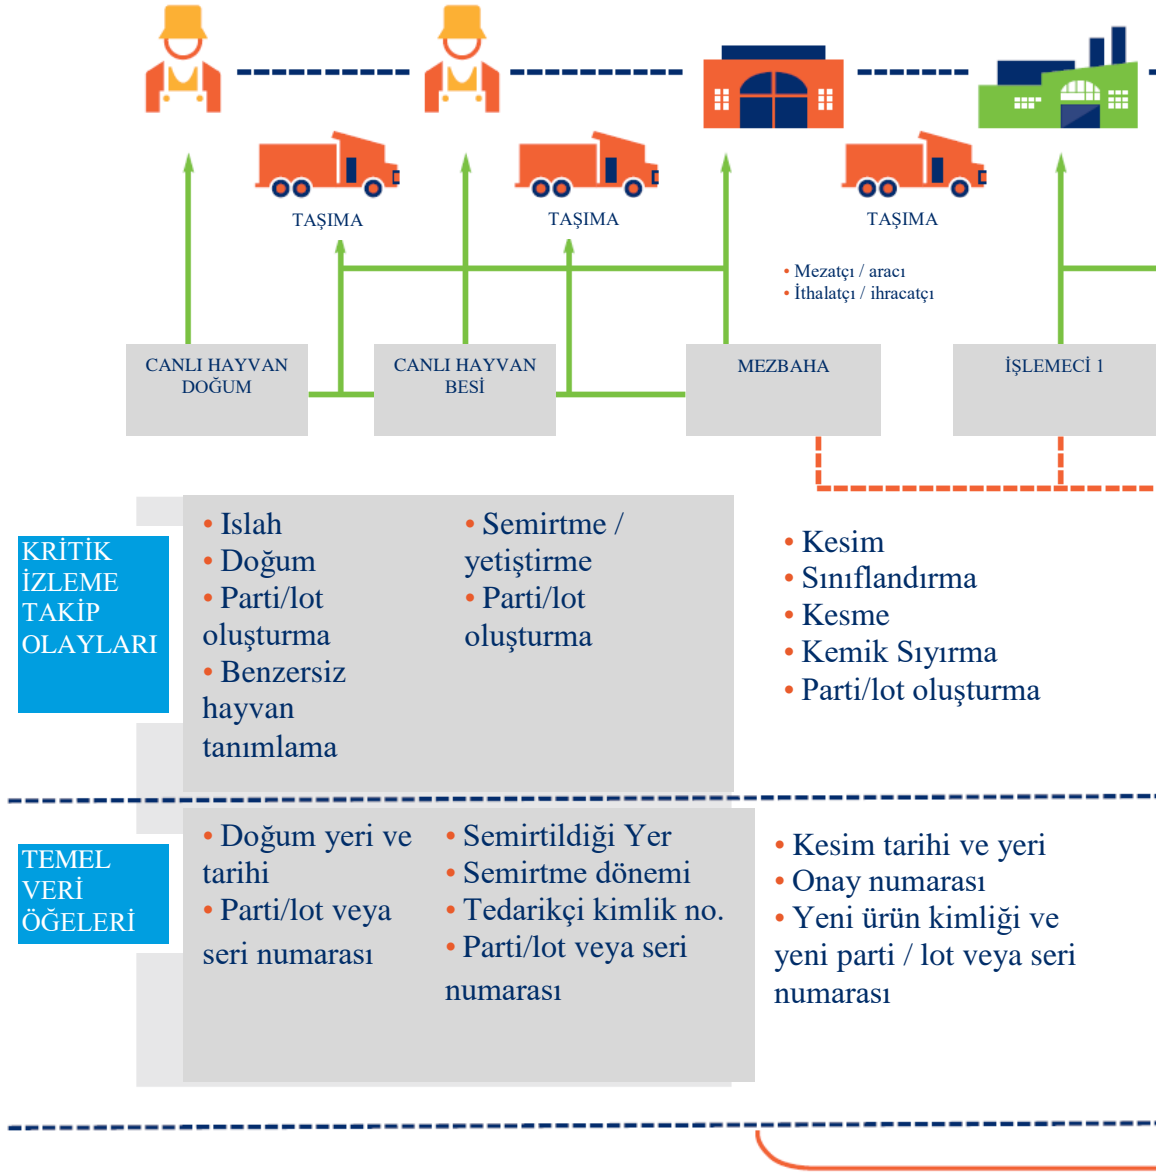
TAŞIMA

TAŞIMA

TAŞIMA

• Mezatçı / aracı
• İthalatçı / ihracatçı

CANLI HAYVAN DOĞUM

CANLI HAYVAN BESİ

MEZBAHA

İŞLEMECİ 1

KRİTİK İZLEME TAKİP OLAYLARI

• Islah
• Doğum
• Parti/lot oluşturma
• Benzersiz hayvan tanımlama

• Semirtme / yetiştirme
• Parti/lot oluşturma

• Kesim
• Sınıflandırma
• Kesme
• Kemik Sıyırma
• Parti/lot oluşturma

TEMEL VERİ ÖĞELERİ

• Doğum yeri ve tarihi
• Parti/lot veya seri numarası

• Semirtildiği Yer
• Semirtme dönemi
• Tedarikçi kimlik no.
• Parti/lot veya seri numarası

• Kesim tarihi ve yeri
• Onay numarası
• Yeni ürün kimliği ve yeni parti / lot veya seri numarası